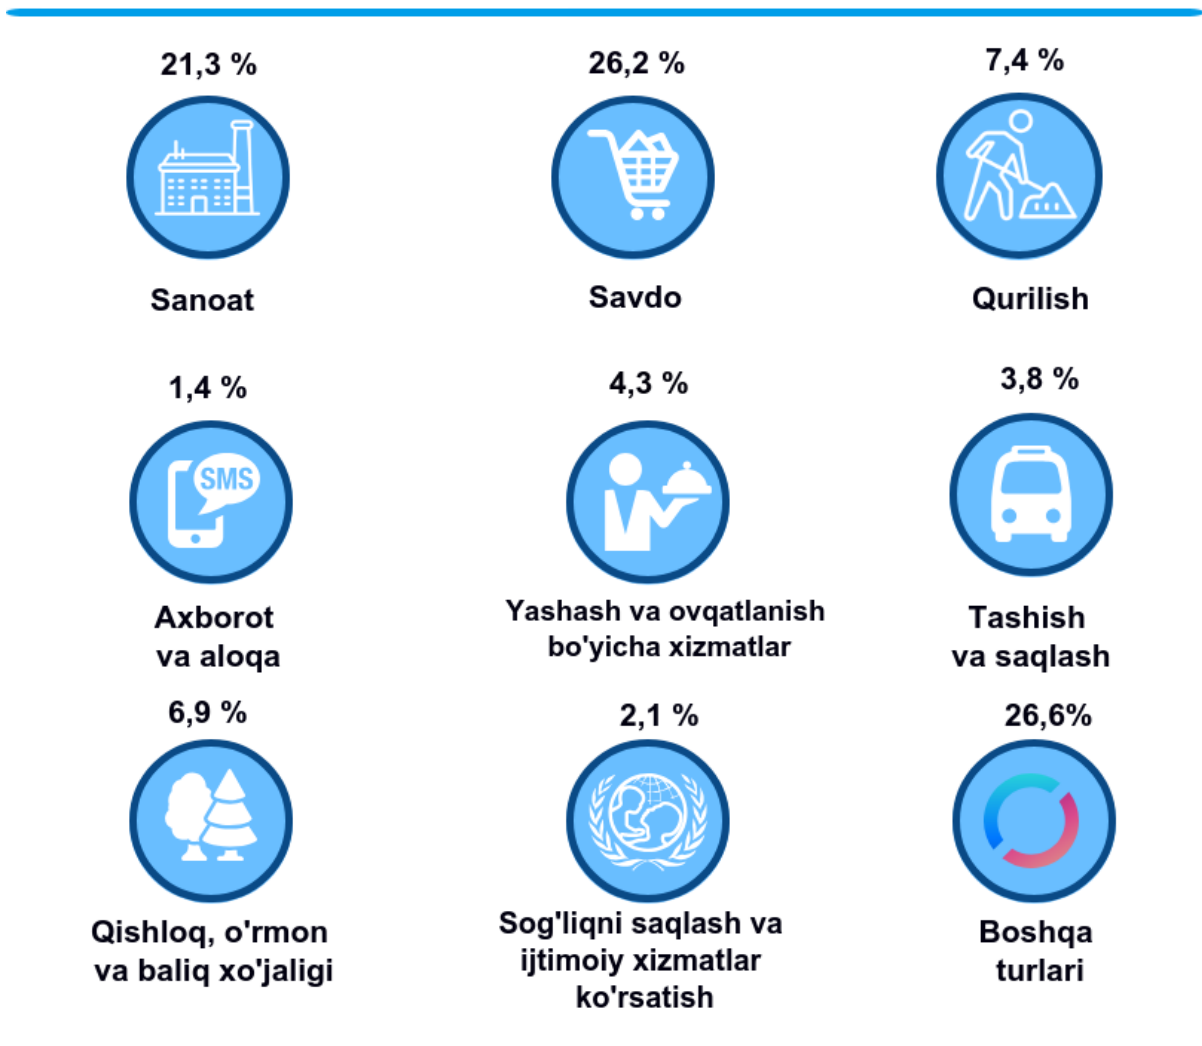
21,3 %

Sanoat

26,2 %

Savdo

7,4 %

Qurilish

1,4 %

SMS

Axborot va aloqa

4,3 %

Yashash va ovqatlanish bo'yicha xizmatlar

3,8 %

Tashish va saqlash

6,9 %

Qishloq, o'rmon va baliq xo'jaligi

2,1 %

Sog'liqni saqlash va ijtimoiy xizmatlar ko'rsatish

26,6%

Boshqa turlari